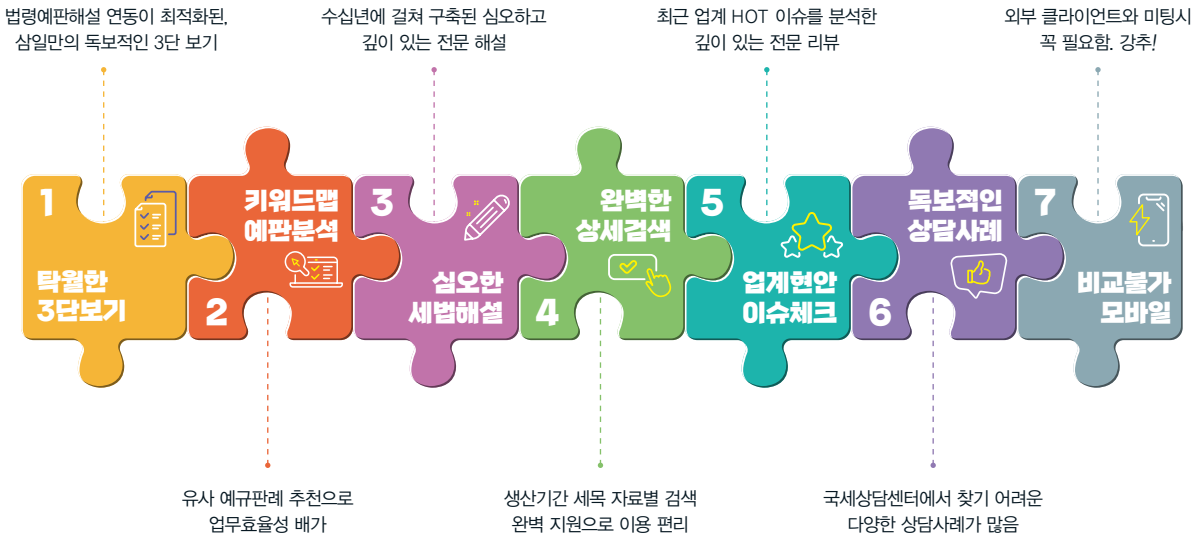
법령예판해설 연동이 최적화된, 삼일만의 독보적인 3단 보기

수십년에 걸쳐 구축된 심오하고 깊이 있는 전문 해설

최근 업계 HOT 이슈를 분석한 깊이 있는 전문 리뷰

외부 클라이언트와 미팅시 꼭 필요함. 강추!

1
탁월한 3단보기

키워드맵 예판분석
2

3
심오한 세법해설

완벽한 상세검색
4

5
업계현안 이슈체크

독보적인 상담사례
6

7
비교불가 모바일

유사 예규판례 추천으로 업무효율성 배가

생산기간 세목 자료별 검색 완벽 지원으로 이용 편리

국세상담센터에서 찾기 어려운 다양한 상담사례가 많음